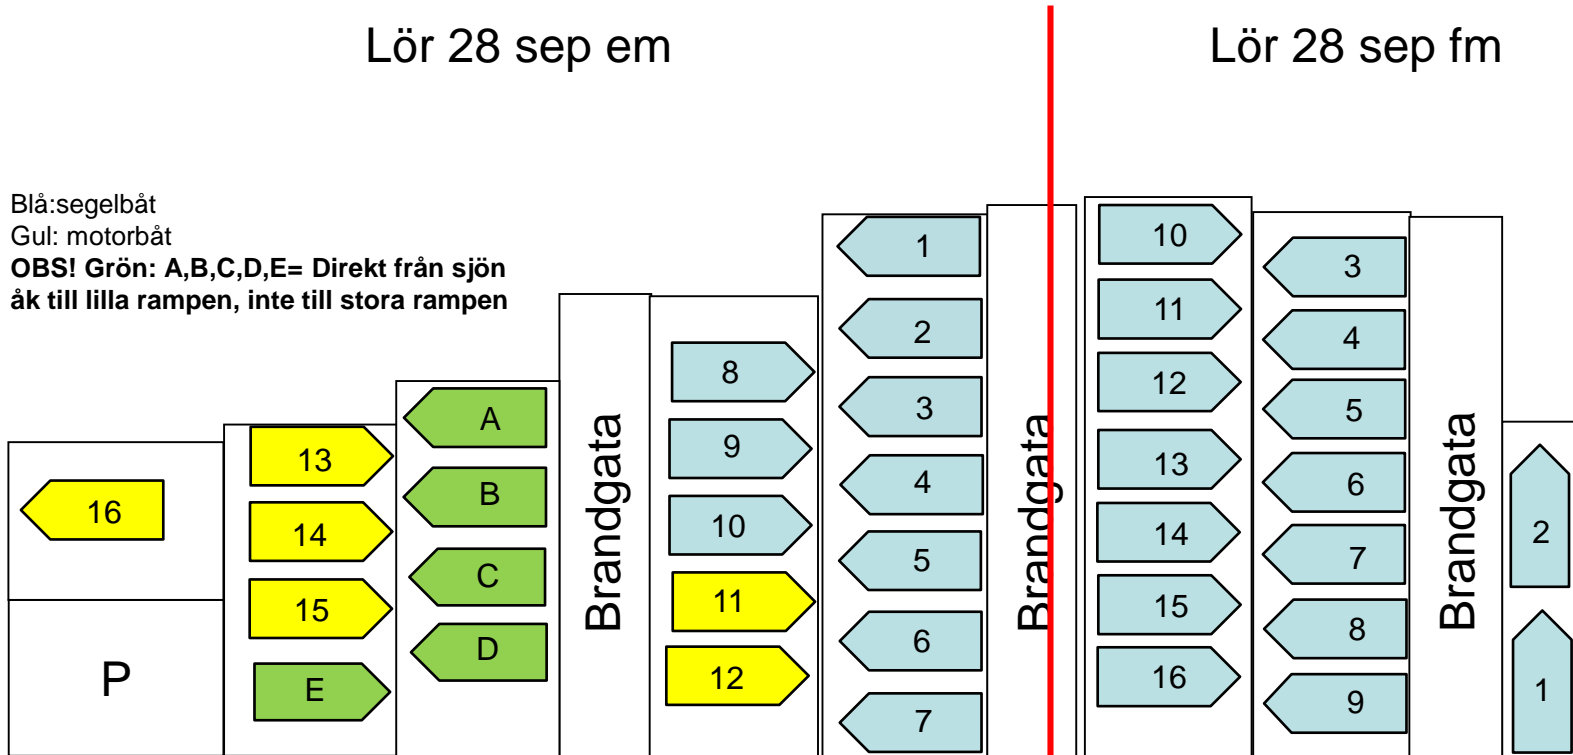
Lör 28 sep em

Lör 28 sep fm

Blå:segelbåt
Gul: motorbåt
**OBS! Grön: A,B,C,D,E= Direkt från sjön åk till lilla rampen, inte till stora rampen**

16

P

13
14
15
E

A
B
C
D

Brandgata

8
9
10
11
12

1
2
3
4
5
6
7

Brandgata

10
11
12
13
14
15
16

3
4
5
6
7
8
9

Brandgata

2
1